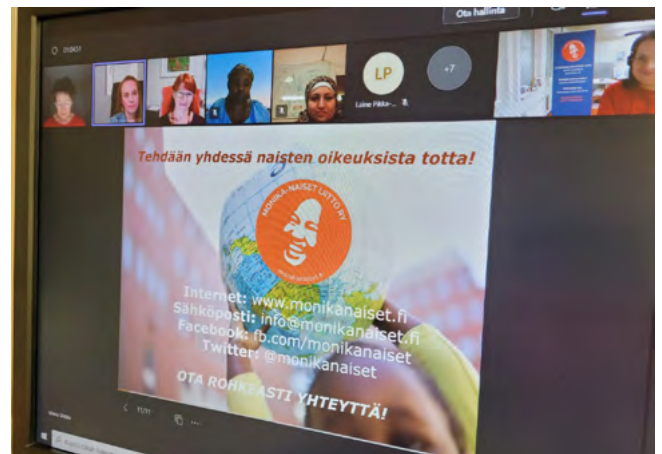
Ota hallinta

01:06:07

LP

+7

Luine Pikka-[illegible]

Tehdään yhdessä naisten oikeuksista totta!

MONIKA-NAISET LIITTO RY

www.monikanaiset.fi

Internet: www.monikanaiset.fi
Sähköposti: info@monikanaiset.fi
Facebook: fb.com/monikanaiset
Twitter: @monikanaiset

OTA ROHKEASTI YHTEYTTÄ!

17/17